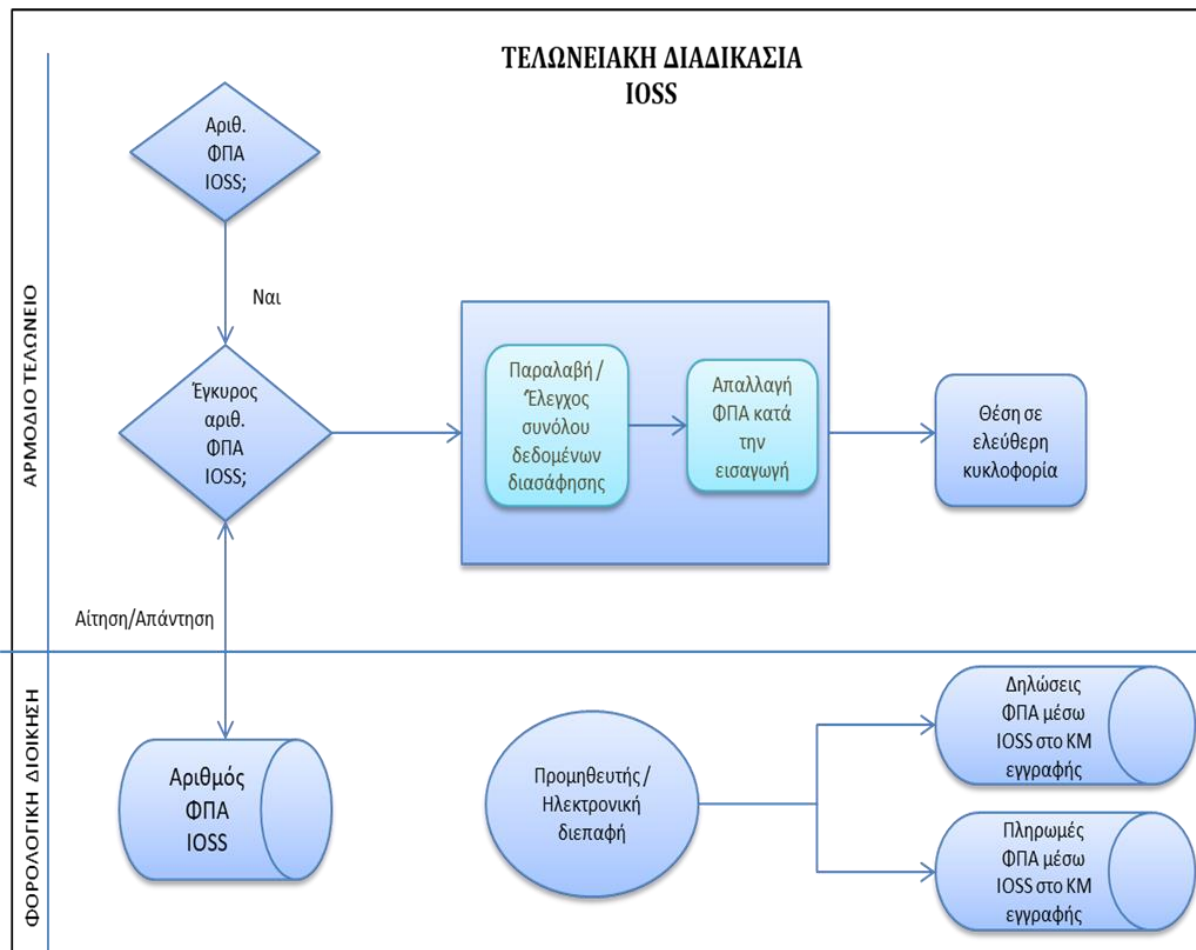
ΤΕΛΩΝΕΙΑΚΗ ΔΙΑΔΙΚΑΣΙΑ
IOSS

ΑΡΜΟΔΙΟ ΤΕΛΩΝΕΙΟ

Αριθ. ΦΠΑ IOSS;

Ναι

Έγκυρος αριθ. ΦΠΑ IOSS;

Παραλαβή / Έλεγχος συνόλου δεδομένων διασάφησης

Απαλλαγή ΦΠΑ κατά την εισαγωγή

Θέση σε ελεύθερη κυκλοφορία

Αίτηση/Απάντηση

ΦΟΡΟΛΟΓΙΚΗ ΔΙΟΙΚΗΣΗ

Αριθμός ΦΠΑ IOSS

Προμηθευτής / Ηλεκτρονική διεπαφή

Δηλώσεις ΦΠΑ μέσω IOSS στο ΚΜ εγγραφής

Πληρωμές ΦΠΑ μέσω IOSS στο ΚΜ εγγραφής